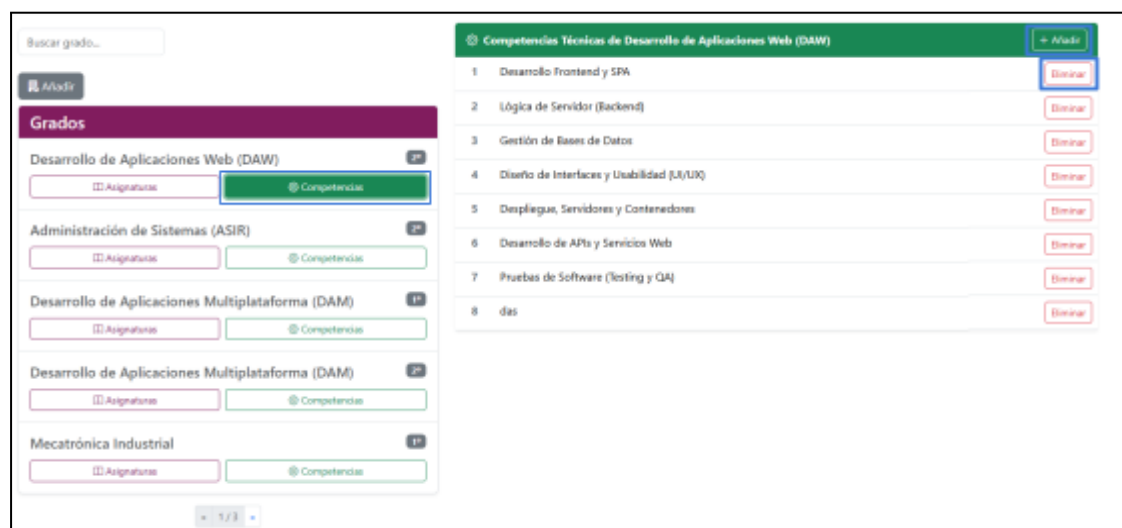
Buscar grado...

Añadir

Grados

Desarrollo de Aplicaciones Web (DAW) 2º

Asignaturas | Competencias

Administración de Sistemas (ASIR) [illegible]

Asignaturas | Competencias

Desarrollo de Aplicaciones Multiplataforma (DAM) 1º

Asignaturas | Competencias

Desarrollo de Aplicaciones Multiplataforma (DAM) 2º

Asignaturas | Competencias

Mecatrónica Industrial 1º

Asignaturas | Competencias

« 1/1 »

Competencias Técnicas de Desarrollo de Aplicaciones Web (DAW) + Añadir

| | | |
|---|---|---|
| 1 | Desarrollo Frontend y SPA | Eliminar |
| 2 | Lógica de Servidor (Backend) | Eliminar |
| 3 | Gestión de Bases de Datos | Eliminar |
| 4 | Diseño de Interfaces y Usabilidad (UI/UX) | Eliminar |
| 5 | Despliegue, Servidores y Contenedores | Eliminar |
| 6 | Desarrollo de APIs y Servicios Web | Eliminar |
| 7 | Pruebas de Software (Testing y QA) | Eliminar |
| 8 | das | Eliminar |